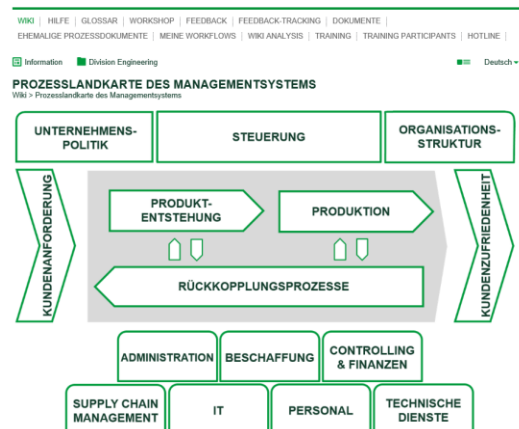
WIKI | HILFE | GLOSSAR | WORKSHOP | FEEDBACK | FEEDBACK-TRACKING | DOKUMENTE | EHEMALIGE PROZESSDOKUMENTE | MEINE WORKFLOWS | WIKI ANALYSIS | TRAINING | TRAINING PARTICIPANTS | HOTLINE |

Information Division Engineering Deutsch

PROZESSLANDKARTE DES MANAGEMENTSYSTEMS
Wiki > Prozesslandkarte des Managementsystems

UNTERNEHMENS-POLITIK
STEUERUNG
ORGANISATIONS-STRUKTUR

KUNDENANFORDERUNG
PRODUKT-ENTSTEHUNG
PRODUKTION
RÜCKKOPPLUNGSPROZESSE
KUNDENZUFRIEDENHEIT

ADMINISTRATION
BESCHAFFUNG
CONTROLLING & FINANZEN
SUPPLY CHAIN MANAGEMENT
IT
PERSONAL
TECHNISCHE DIENSTE